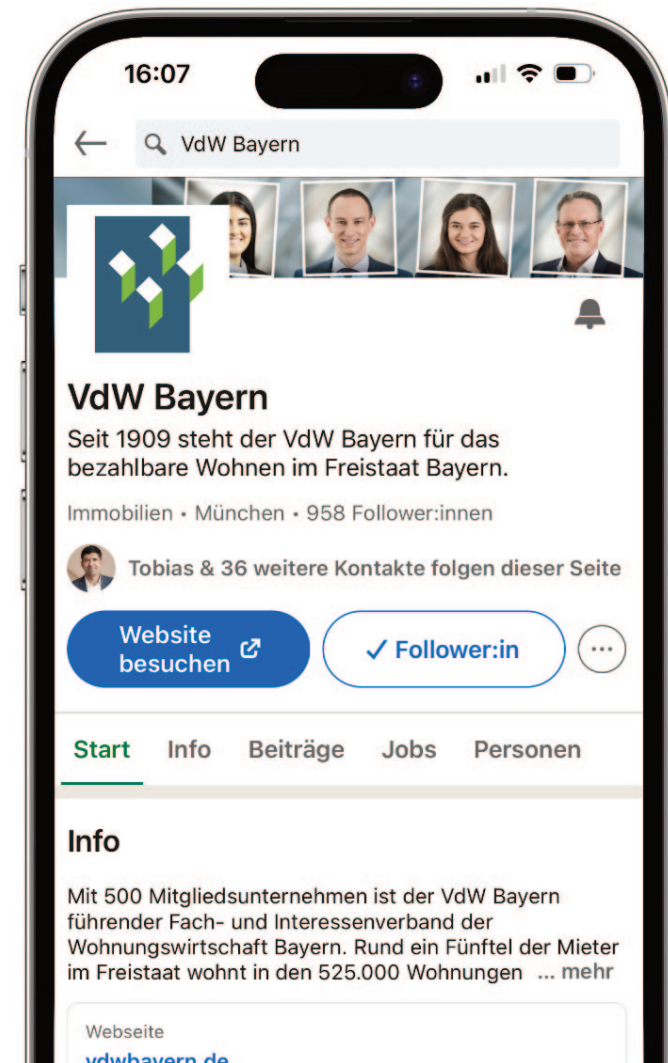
16:07

VdW Bayern

VdW Bayern

Seit 1909 steht der VdW Bayern für das bezahlbare Wohnen im Freistaat Bayern.

Immobilien • München • 958 Follower:innen

Tobias & 36 weitere Kontakte folgen dieser Seite

Website besuchen

✓ Follower:in

Start Info Beiträge Jobs Personen

Info

Mit 500 Mitgliedsunternehmen ist der VdW Bayern führender Fach- und Interessenverband der Wohnungswirtschaft Bayern. Rund ein Fünftel der Mieter im Freistaat wohnt in den 525.000 Wohnungen ... mehr

Webseite

vdwbayern.de